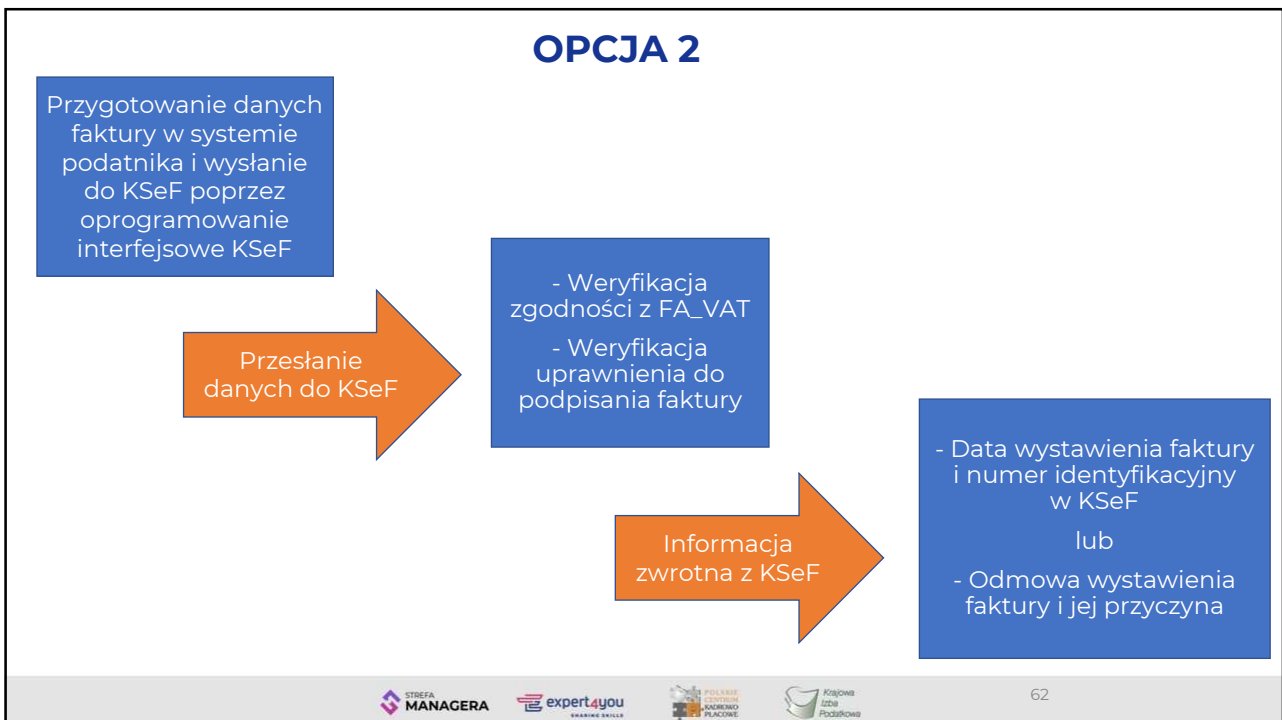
OPCJA 2

Przygotowanie danych faktury w systemie podatnika i wysłanie do KSeF poprzez oprogramowanie interfejsowe KSeF

Przesłanie danych do KSeF

- Weryfikacja zgodności z FA_VAT

- Weryfikacja uprawnienia do podpisania faktury

Informacja zwrotna z KSeF

- Data wystawienia faktury i numer identyfikacyjny w KSeF

lub

- Odmowa wystawienia faktury i jej przyczyna

STREFA MANAGERA expert4you SHARING SKILLS POLSKIE CENTRUM KADROWO PŁACOWE Krajowa Izba Podatkowa

62